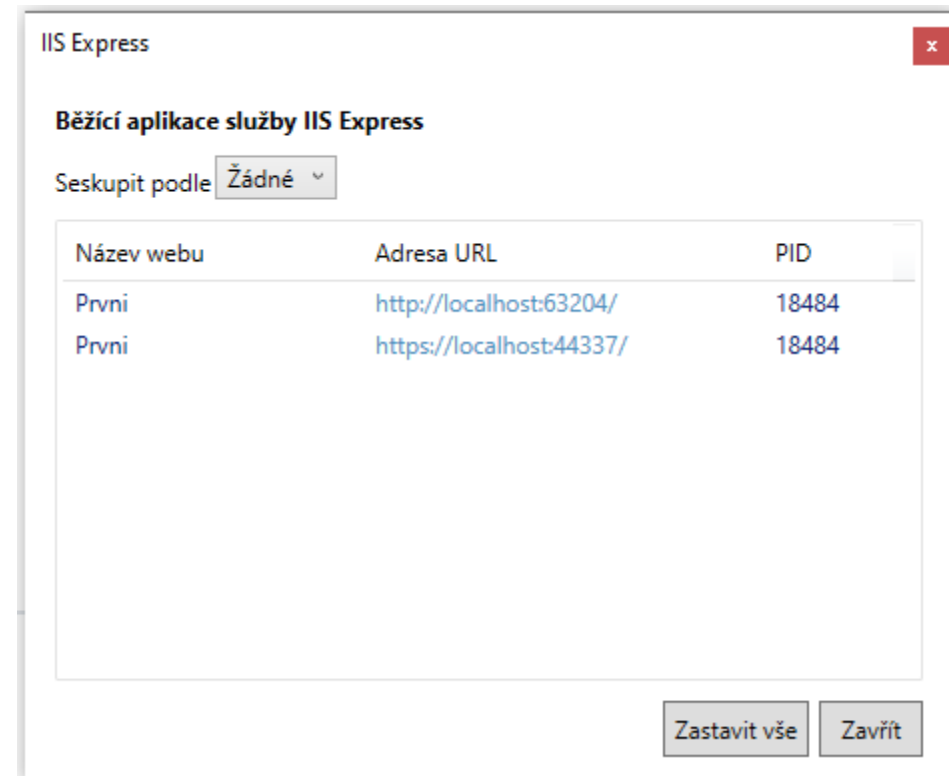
IIS Express

x

**Běžící aplikace služby IIS Express**

Seskupit podle Žádné

| Název webu | Adresa URL | PID |
|---|---|---|
| Prvni | http://localhost:63204/ | 18484 |
| Prvni | https://localhost:44337/ | 18484 |

Zastavit vše

Zavřít